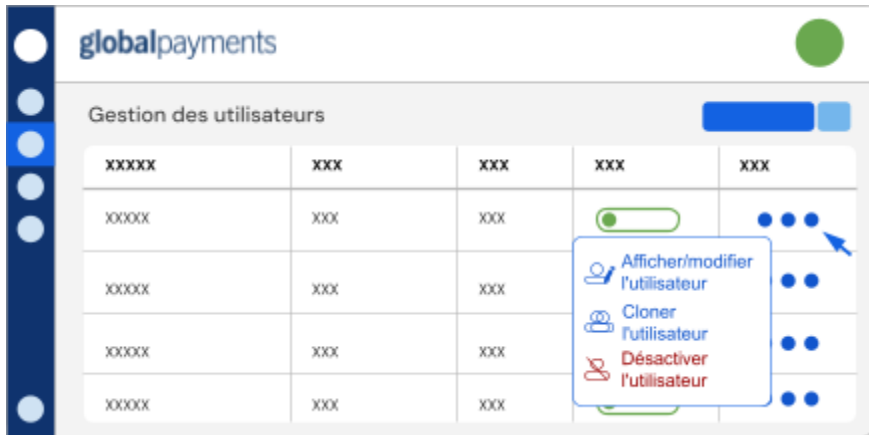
globalpayments

Gestion des utilisateurs

| xxxxx | xxx | xxx | xxx | xxx |
|---|---|---|---|---|
| xxxxx | xxx | xxx | | |
| xxxxx | xxx | xxx | | |
| xxxxx | xxx | xxx | | |
| xxxxx | xxx | xxx | | |

Afficher/modifier l'utilisateur
Cloner l'utilisateur
Désactiver l'utilisateur